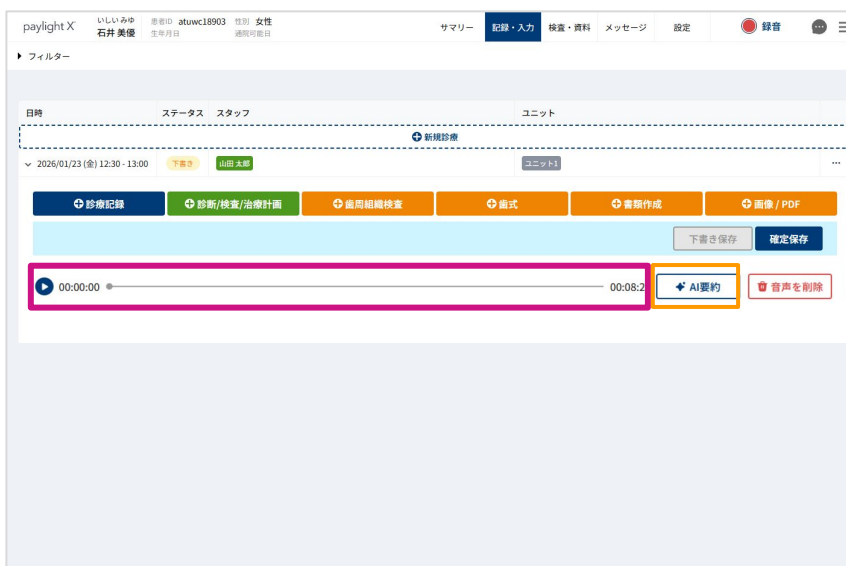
paylight X いしいみゆ 石井 美優 患者ID atuwc18903 生年月日 性別 女性 通院可能日

サマリー 記録・入力 検査・資料 メッセージ 設定 録音

▸ フィルター

| 日時 | ステータス | スタッフ | ユニット |
|---|---|---|---|
| 新規診療 | | | |
| 2026/01/23 (金) 12:30 - 13:00 | 下書き | 山田 太郎 | ユニット1 |

診療記録 診断/検査/治療計画 歯周組織検査 歯式 書類作成 画像 / PDF

下書き保存 確定保存

00:00:00 00:08:2

AI要約

音声を削除